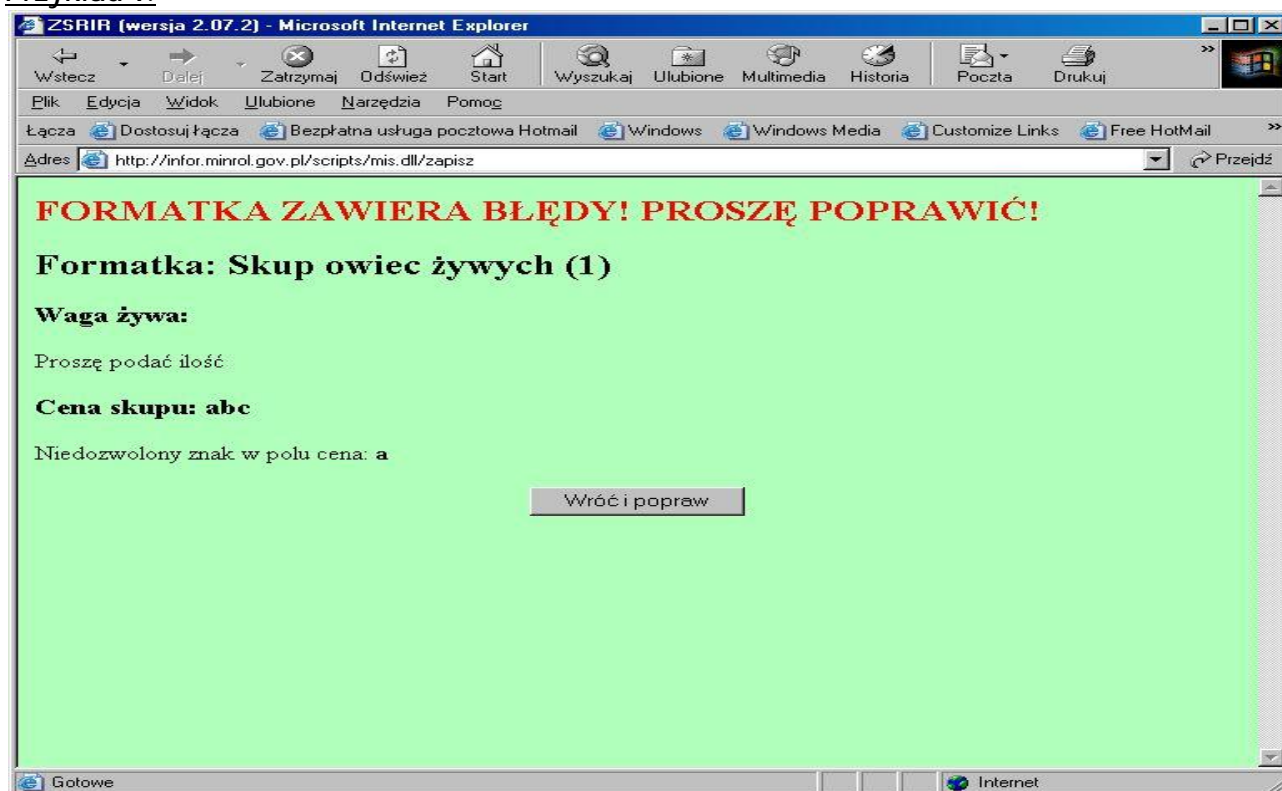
ZSRIR (wersja 2.07.2) - Microsoft Internet Explorer

Wstecz Dalej Zatrzymaj Odśwież Start Wyszukaj Ulubione Multimedia Historia Poczta Drukuj

Plik Edycja Widok Ulubione Narzędzia Pomoc

Łącza Dostosuj łącza Bezpłatna usługa pocztowa Hotmail Windows Windows Media Customize Links Free HotMail

Adres http://infor.minrol.gov.pl/scripts/mis.dll/zapisz Przejdź

FORMATKA ZAWIERA BŁĘDY! PROSZĘ POPRAWIĆ!

Formatka: Skup owiec żywych (1)

Waga żywa:

Proszę podać ilość

Cena skupu: abc

Niedozwolony znak w polu cena: a

Wróć i popraw

Gotowe

Internet